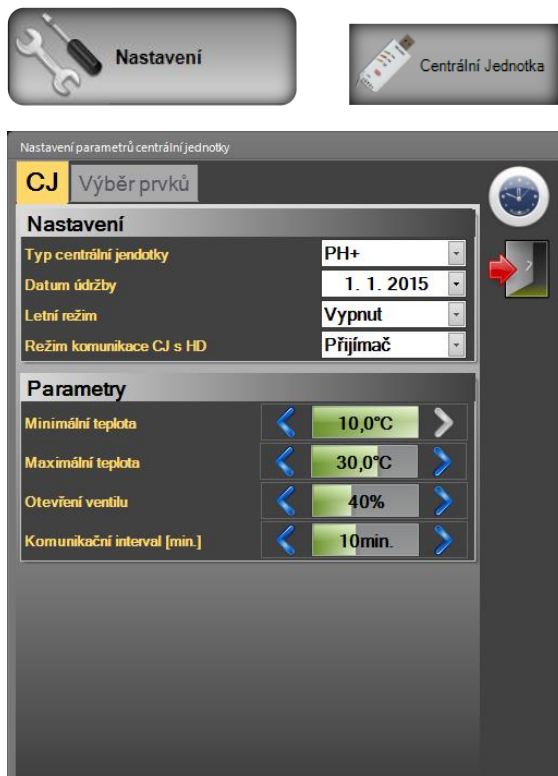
Nastavení

Centrální Jednotka

Nastavení parametrů centrální jednotky

CJ
Výběr prvků

Nastavení

Typ centrální jendotky
PH+

Datum údržby
1. 1. 2015

Letní režim
Vypnut

Režim komunikace CJ s HD
Přijímač

Parametry

Minimální teplota
10,0°C

Maximální teplota
30,0°C

Otevření ventilu
40%

Komunikační interval [min.]
10min.